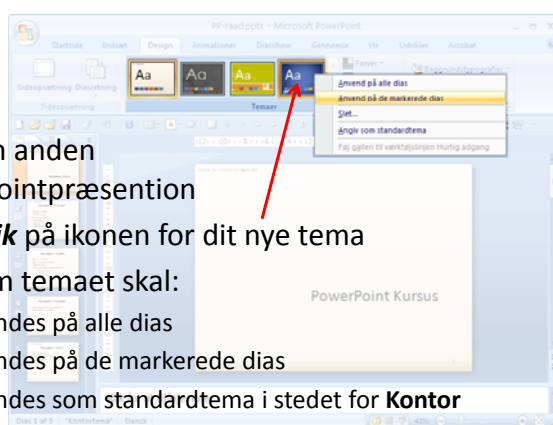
PP-raad.pptx - Microsoft PowerPoint

Startside Indsæt Design Animationer Diasshow Gennemse Vis Udvikler Acrobat

Sideopsætning Diasretning

Sideopsætning

Aa Aa Aa Aa

Temaer

Farver

Anvend på alle dias
Anvend på de markerede dias
Slet...
Angiv som standardtema
Føj galleri til værktøjslinjen Hurtig adgang

n anden
ointpræsention
ik på ikonen for dit nye tema
n temaet skal:
ndes på alle dias
ndes på de markerede dias
ndes som standardtema i stedet for Kontor

PowerPoint Kursus

Dias 1 af 5 "Kontortema" Dansk